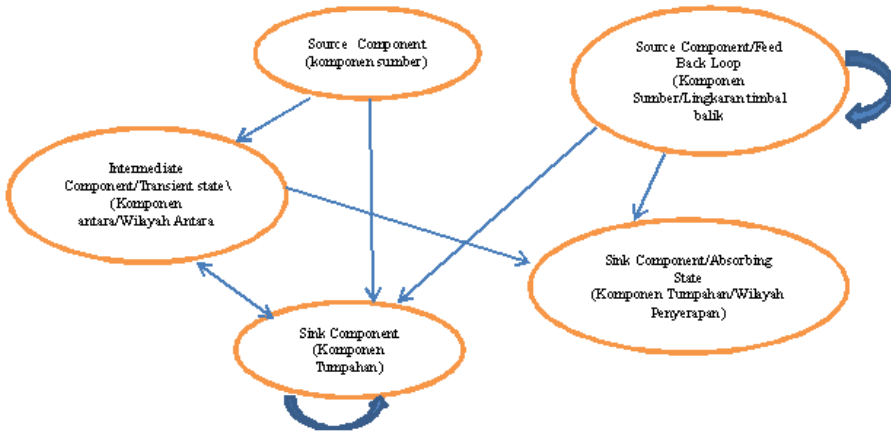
Source Component (komponen sumber)

Source Component/Feed Back Loop (Komponen Sumber/Lingkaran timbal balik

Intermediate Component/Transient state \ (Komponen antara/Wilayah Antara

Sink Component/Absorbing State (Komponen Tumpahan/Wilayah Penyerapan)

Sink Component (Komponen Tumpahan)